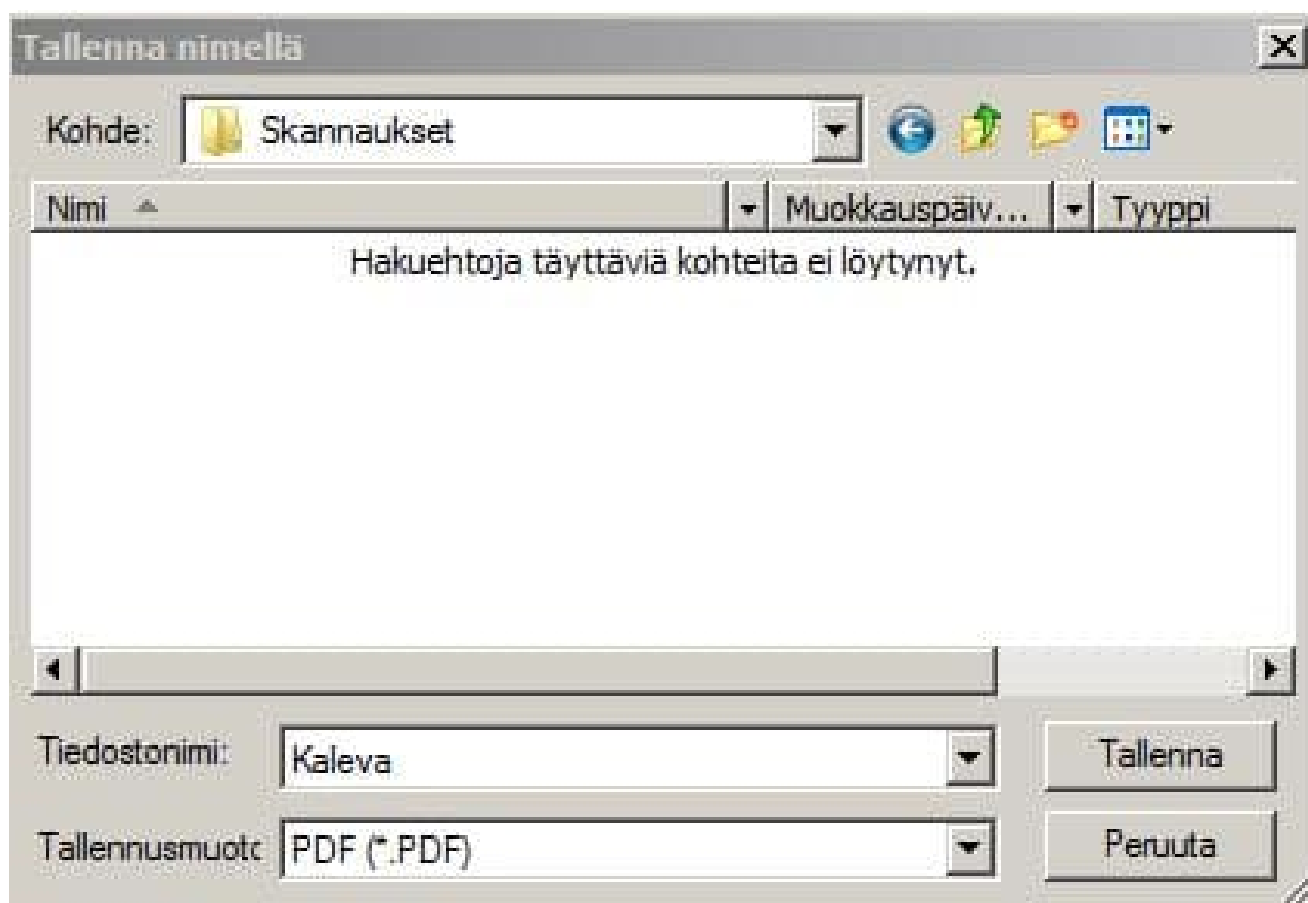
Tallenna nimellä

Kohde: Skannaukset

| Nimi | Muokkauspäiv... | Tyyppi |
|---|---|---|

Hakuehtoja täyttäviä kohteita ei löytynyt.

Tiedostonimi: Kaleva

Tallenna

Tallennusmuotc PDF (*.PDF)

Peruuta